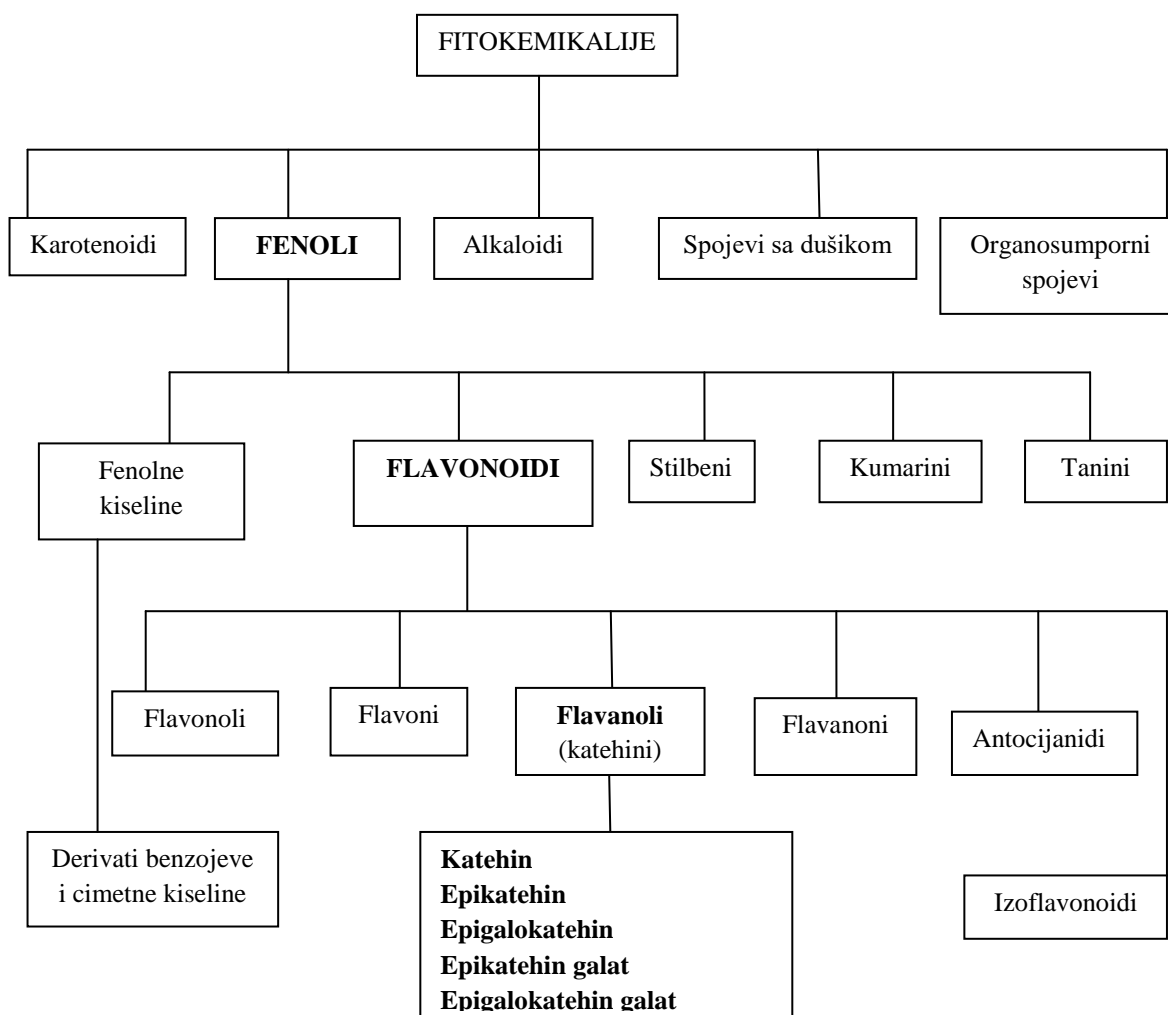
FITOKEMIKALIJE

Karotenoidi

FENOLI

Alkaloidi

Spojevi sa dušikom

Organosumporni spojevi

Fenolne kiseline

FLAVONOIDI

Stilbeni

Kumarini

Tanini

Flavonoli

Flavoni

Flavanoli (katehini)

Flavanoni

Antocijanidi

Derivati benzojeve i cimetne kiseline

Katehin
Epikatehin
Epigalokatehin
Epikatehin galat
Epigalokatehin galat

Izoflavonoidi